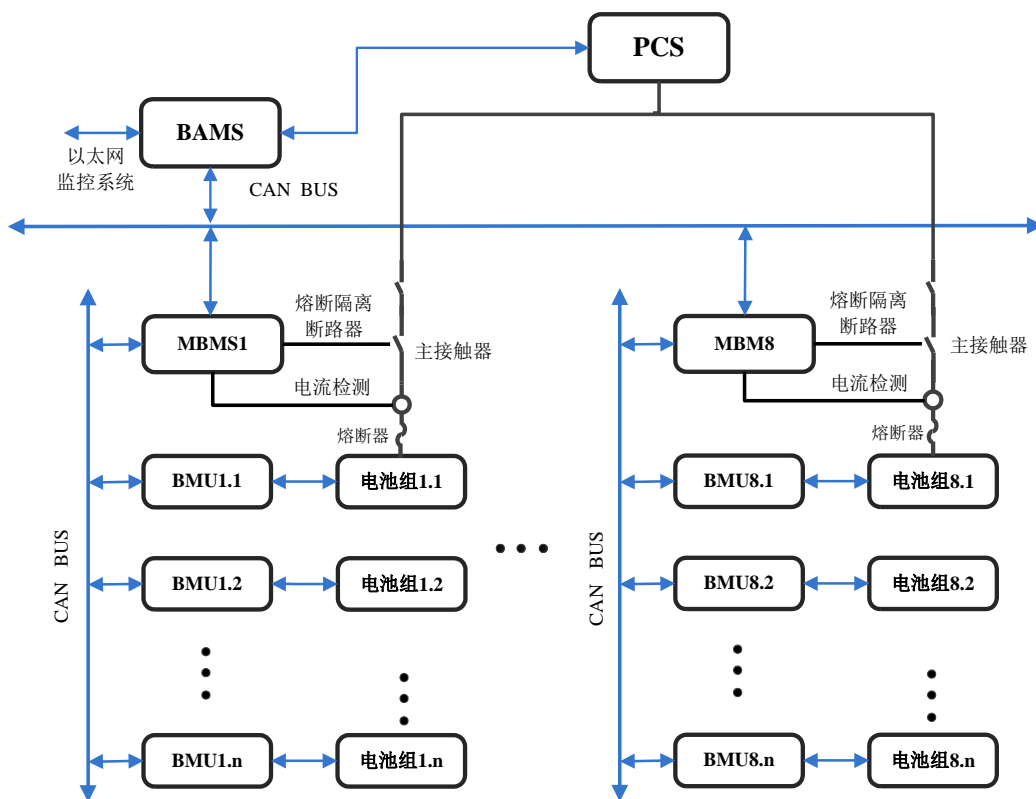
PCS

BAMS

以太网
监控系统

CAN BUS

熔断隔离
断路器

主接触器

MBMS1

电流检测

熔断器

BMU1.1

电池组1.1

BMU1.2

电池组1.2

BMU1.n

电池组1.n

CAN BUS

熔断隔离
断路器

主接触器

MBM8

电流检测

熔断器

BMU8.1

电池组8.1

BMU8.2

电池组8.2

BMU8.n

电池组8.n

CAN BUS